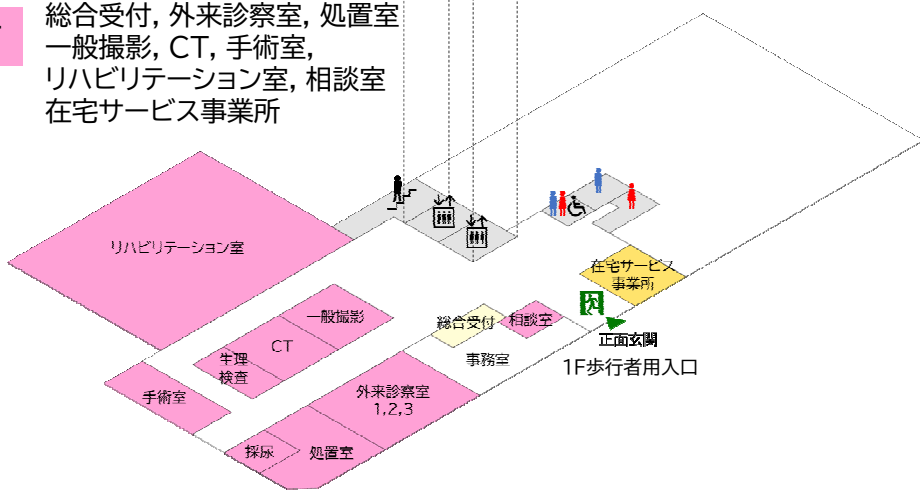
総合受付, 外来診察室, 処置室
一般撮影, CT, 手術室,
リハビリテーション室, 相談室
在宅サービス事業所

リハビリテーション室

一般撮影

CT

生理検査

手術室

採尿

処置室

外来診察室 1,2,3

総合受付

相談室

事務室

在宅サービス事業所

正面玄関

1F歩行者用入口